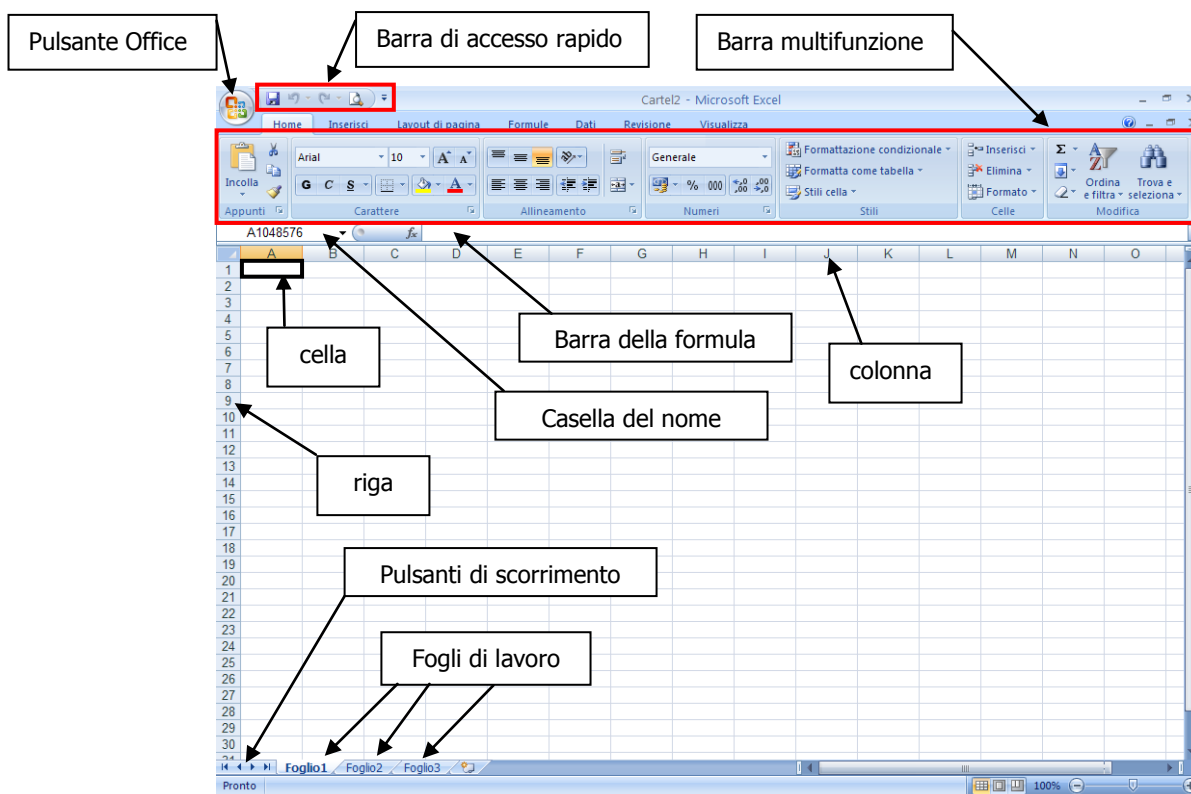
Pulsante Office

Barra di accesso rapido

Barra multifunzione

Cartel2 - Microsoft Excel

Home Inserisci Layout di pagina Formule Dati Revisione Visualizza

Incolla

Appunti

Arial 10

G C S

Carattere

Allineamento

Generale

% 000

Numeri

Formattazione condizionale

Formatta come tabella

Stili cella

Stili

Inserisci

Elimina

Formato

Celle

Σ

Ordina e filtra

Trova e seleziona

Modifica

A1048576

$f_x$

| | A | B | C | D | E | F | G | H | I | J | K | L | M | N | O |
|---|---|---|---|---|---|---|---|---|---|---|---|---|---|---|---|
| 1 | | | | | | | | | | | | | | | |
| 2 | | | | | | | | | | | | | | | |
| 3 | | | | | | | | | | | | | | | |
| 4 | | | | | | | | | | | | | | | |
| 5 | | | | | | | | | | | | | | | |
| 6 | | | | | | | | | | | | | | | |
| 7 | | | | | | | | | | | | | | | |
| 8 | | | | | | | | | | | | | | | |
| 9 | | | | | | | | | | | | | | | |
| 10 | | | | | | | | | | | | | | | |
| 11 | | | | | | | | | | | | | | | |
| 12 | | | | | | | | | | | | | | | |
| 13 | | | | | | | | | | | | | | | |
| 14 | | | | | | | | | | | | | | | |
| 15 | | | | | | | | | | | | | | | |
| 16 | | | | | | | | | | | | | | | |
| 17 | | | | | | | | | | | | | | | |
| 18 | | | | | | | | | | | | | | | |
| 19 | | | | | | | | | | | | | | | |
| 20 | | | | | | | | | | | | | | | |
| 21 | | | | | | | | | | | | | | | |
| 22 | | | | | | | | | | | | | | | |
| 23 | | | | | | | | | | | | | | | |
| 24 | | | | | | | | | | | | | | | |
| 25 | | | | | | | | | | | | | | | |
| 26 | | | | | | | | | | | | | | | |
| 27 | | | | | | | | | | | | | | | |
| 28 | | | | | | | | | | | | | | | |
| 29 | | | | | | | | | | | | | | | |
| 30 | | | | | | | | | | | | | | | |

cella

Barra della formula

colonna

Casella del nome

riga

Pulsanti di scorrimento

Fogli di lavoro

Foglio1 Foglio2 Foglio3

Pronto

100%